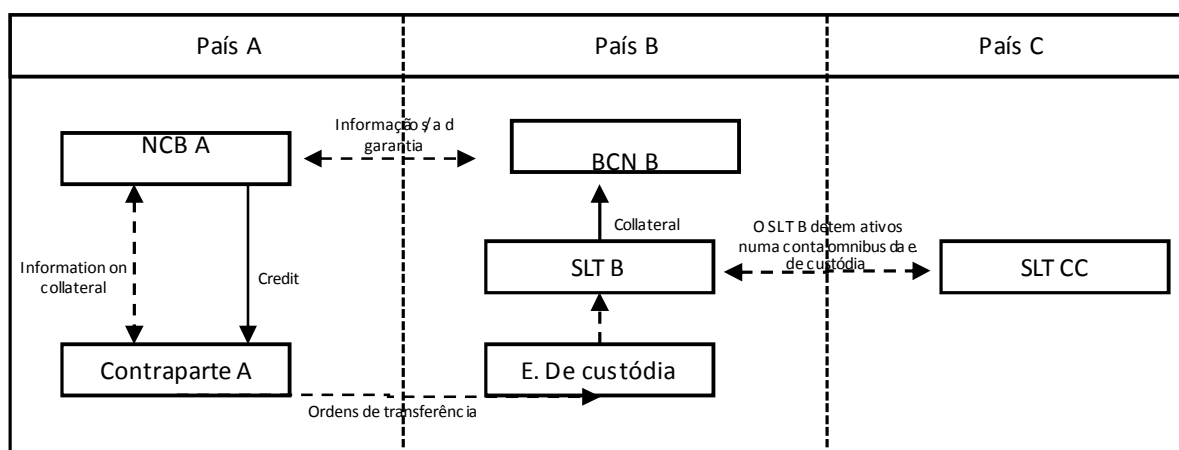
País A

País B

País C

NCB A

Informação s/a d garantia

BCN B

Collateral

O SLT B detem ativos numa conta omnibus da e. de custódia

Information on collateral

Credit

SLT B

SLT CC

Contraparte A

E. De custódia

Ordens de transferência